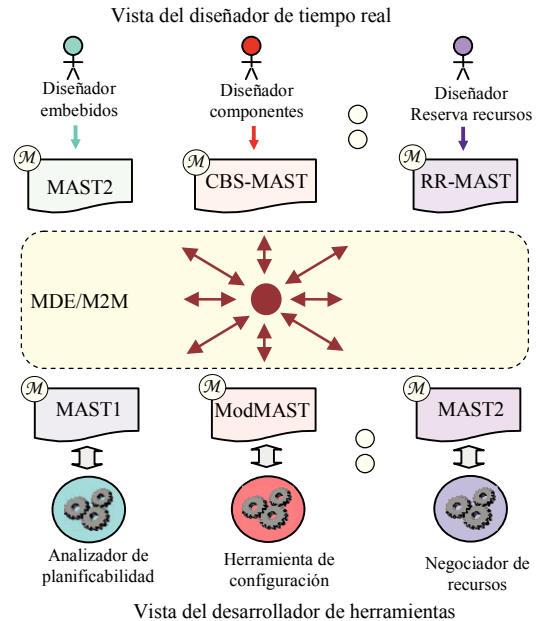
Vista del diseñador de tiempo real

Diseñador embebidos

Diseñador componentes

Diseñador Reserva recursos

$\mathcal{M}$ MAST2

$\mathcal{M}$ CBS-MAST

$\mathcal{M}$ RR-MAST

MDE/M2M

$\mathcal{M}$ MAST1

$\mathcal{M}$ ModMAST

$\mathcal{M}$ MAST2

Analizador de planificabilidad

Herramienta de configuración

Negociador de recursos

Vista del desarrollador de herramientas